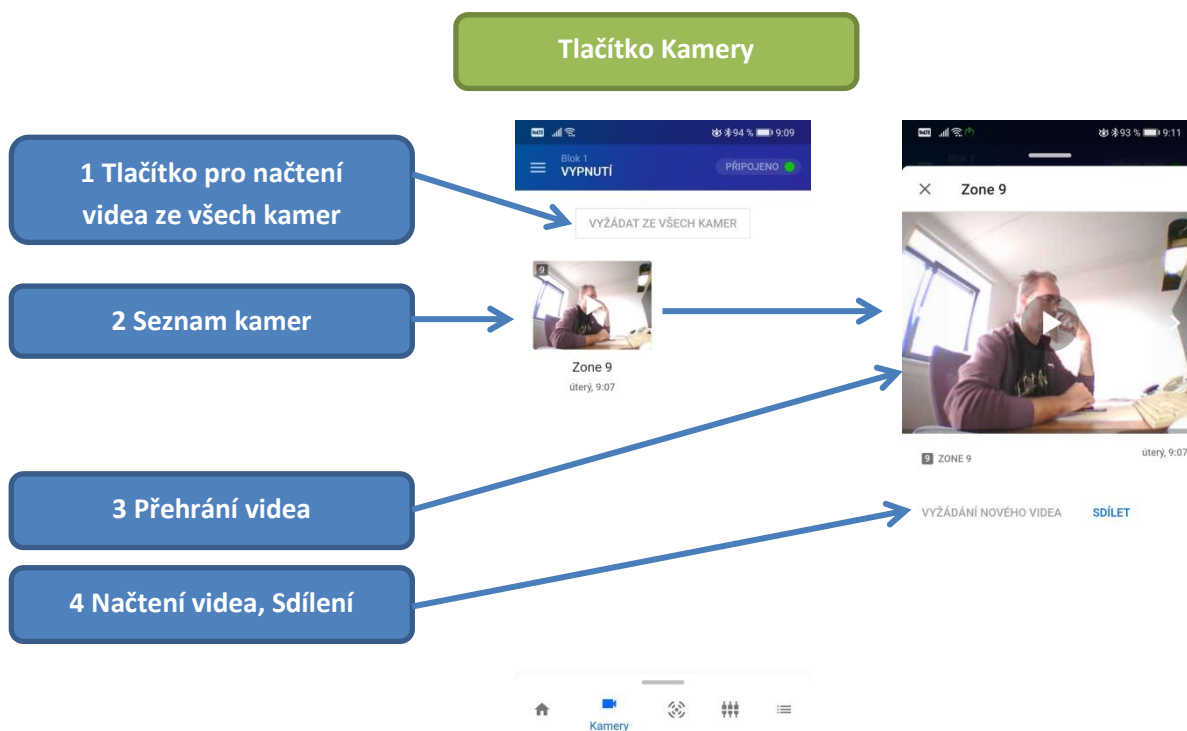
Tlačítko Kamery

1 Tlačítko pro načtení videa ze všech kamer

2 Seznam kamer

3 Přehrání videa

4 Načtení videa, Sdílení

94 % 9:09

Blok 1
VYPNUTÍ

PŘIPOJENO

VYŽÁDAT ZE VŠECH KAMER

9

Zone 9
úterý, 9:07

Kamery

93 % 9:11

Blok 1

Zone 9

9 ZONE 9

úterý, 9:07

VYŽÁDÁNÍ NOVÉHO VIDEA

SDÍLET